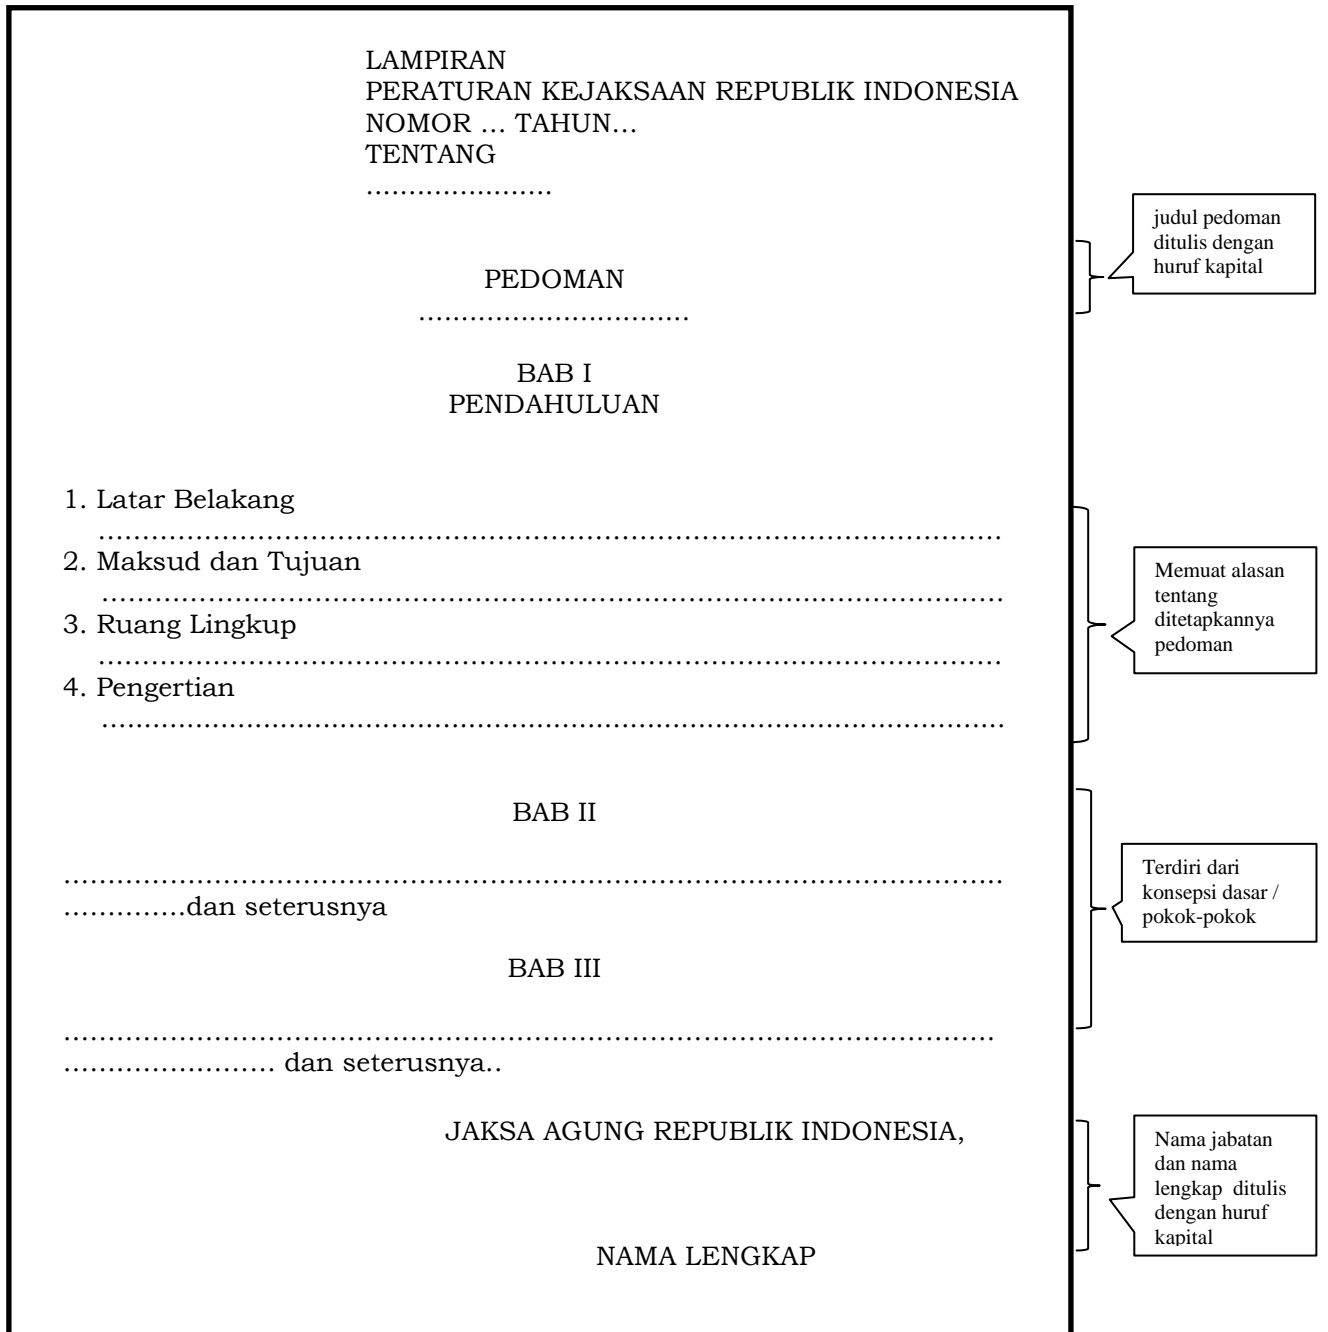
LAMPIRAN
PERATURAN KEJAKSAAN REPUBLIK INDONESIA
NOMOR … TAHUN…
TENTANG
…………………

PEDOMAN
…………………………

BAB I
PENDAHULUAN

1. Latar Belakang
……………………………………………………………………………
2. Maksud dan Tujuan
……………………………………………………………………………
3. Ruang Lingkup
……………………………………………………………………………
4. Pengertian
……………………………………………………………………………

BAB II

………………………………………………………………………………
…………..dan seterusnya

BAB III

………………………………………………………………………………
…………………… dan seterusnya..

JAKSA AGUNG REPUBLIK INDONESIA,

NAMA LENGKAP

judul pedoman ditulis dengan huruf kapital

Memuat alasan tentang ditetapkannya pedoman

Terdiri dari konsepsi dasar / pokok-pokok

Nama jabatan dan nama lengkap ditulis dengan huruf kapital